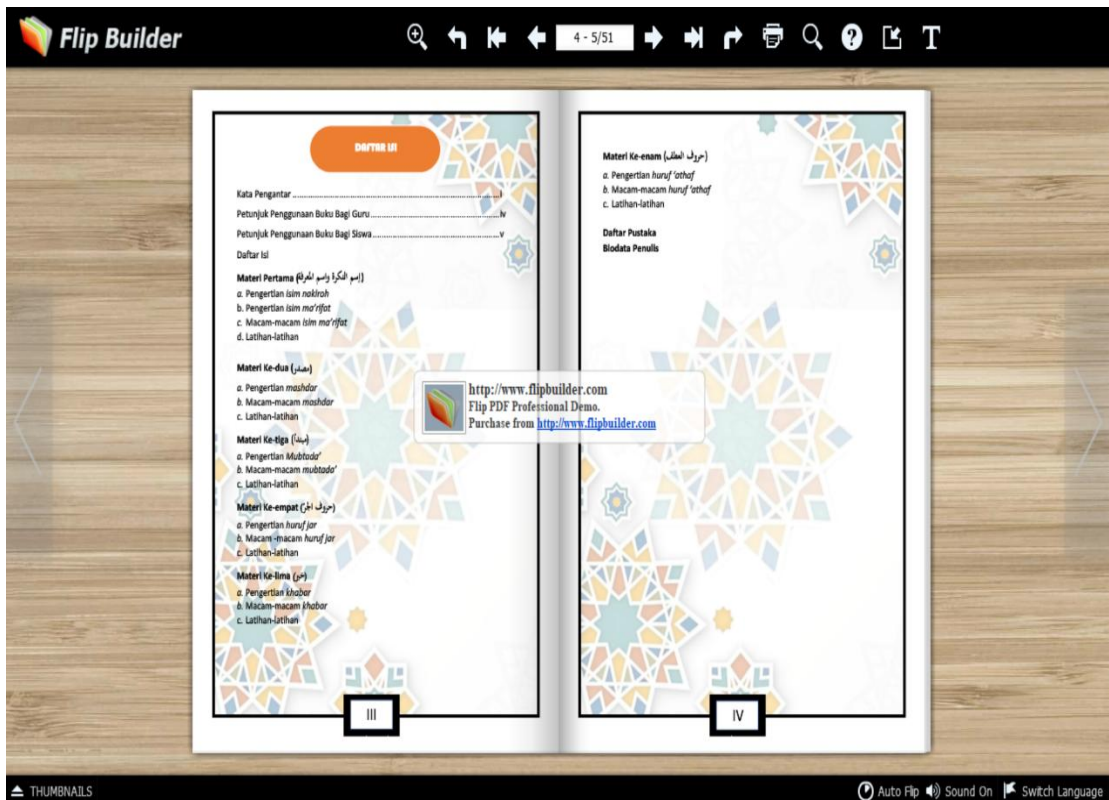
Flip Builder

4 - 5/51

DAFTAR ISI

Kata Pengantar ....................................................i

Petunjuk Penggunaan Buku Bagi Guru ....................................................iv

Petunjuk Penggunaan Buku Bagi Siswa ....................................................v

Daftar Isi

Materi Pertama (إسم النكرة وإسم المعرفة)
a. Pengertian isim nakiroh
b. Pengertian isim ma'rifat
c. Macam-macam isim ma'rifat
d. Latihan-latihan

Materi Ke-dua (مصدر)
a. Pengertian mashdar
b. Macam-macam mashdar
c. Latihan-latihan

Materi Ke-tiga (مبتدأ)
a. Pengertian Mubtada'
b. Macam-macam mubtada'
c. Latihan-latihan

Materi Ke-empat (حروف الجر)
a. Pengertian huruf jar
b. Macam -macam huruf jar
c. Latihan-latihan

Materi Ke-lima (خبر)
a. Pengertian khabar
b. Macam-macam khabar
c. Latihan-latihan

III

Materi Ke-enam (حروف العطف)
a. Pengertian huruf 'athaf
b. Macam-macam huruf 'athaf
c. Latihan-latihan

Daftar Pustaka
Biodata Penulis

IV

http://www.flipbuilder.com
Flip PDF Professional Demo.
Purchase from http://www.flipbuilder.com

THUMBNAILS

Auto Flip Sound On Switch Language